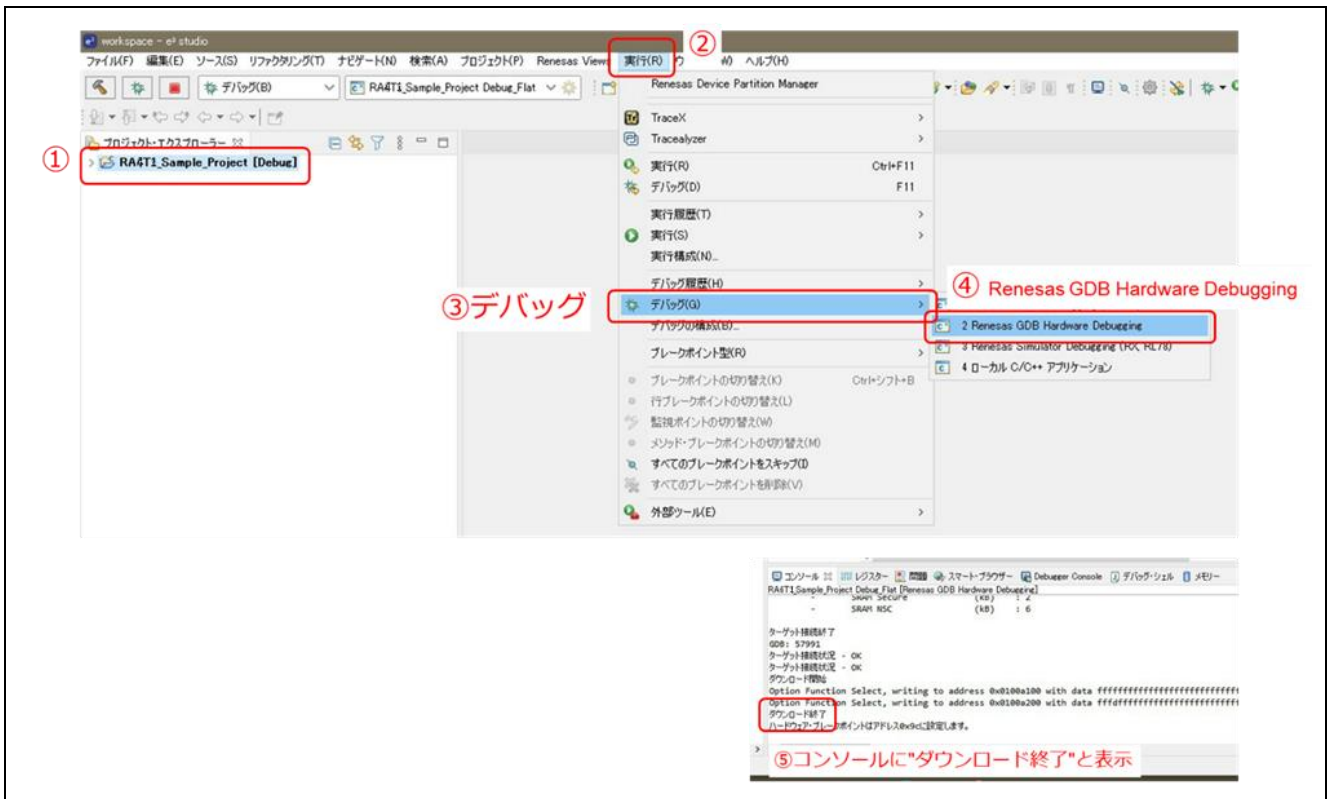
workspace - e² studio

ファイル(F) 編集(E) ソース(S) リファクタリング(T) ナビゲート(N) 検索(A) プロジェクト(P) Renesas Views 実行(R) ウ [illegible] ヘルプ(H)

②

デバッグ(B)

RA4T1_Sample_Project Debug_Flat

プロジェクト・エクスプローラー

①

RA4T1_Sample_Project [Debug]

Renesas Device Partition Manager

TraceX

Tracealyzer

実行(R) Ctrl+F11

デバッグ(D) F11

実行履歴(T)

実行(S)

実行構成(N)...

デバッグ履歴(H)

③デバッグ

デバッグ(G)

デバッグの構成(B)...

ブレークポイント型(R)

ブレークポイントの切り替え(K) Ctrl+シフト+B

行ブレークポイントの切り替え(L)

監視ポイントの切り替え(W)

メソッド・ブレークポイントの切り替え(M)

すべてのブレークポイントをスキップ(I)

すべてのブレークポイントを削除(V)

外部ツール(E)

④ Renesas GDB Hardware Debugging

2 Renesas GDB Hardware Debugging

3 Renesas Simulator Debugging (RX, RL78)

4 ローカル C/C++ アプリケーション

コンソール レジスター 問題 スマート・ブラウザー Debugger Console デバッグ・シェル メモリー

RA4T1_Sample_Project Debug_Flat [Renesas GDB Hardware Debugging]

SRAM Secure (kB) : 2

SRAM NSC (kB) : 6

ターゲット接続終了

GDB: 57991

ターゲット接続状況 - OK

ターゲット接続状況 - OK

ダウンロード開始

Option Function Select, writing to address 0x0100a100 with data ffffffffffffffffffffffffff

Option Function Select, writing to address 0x0100a200 with data fffdffffffffffffffffffffff

ダウンロード終了

ハードウェア・ブレークポイントはアドレス0x9cに設定します。

⑤コンソールに"ダウンロード終了"と表示